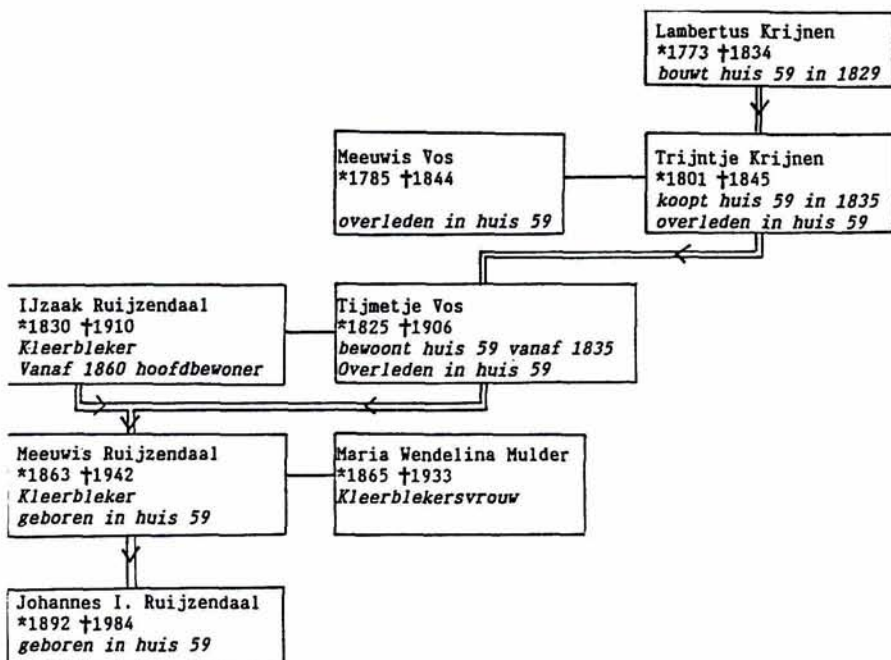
Lambertus Krijnen
*1773 †1834
bouwt huis 59 in 1829

Meeuwis Vos
*1785 †1844

overleden in huis 59

Trijntje Krijnen
*1801 †1845
koopt huis 59 in 1835
overleden in huis 59

IJzaak Ruijzendaal
*1830 †1910
Kleerbleker
Vanaf 1860 hoofdbewoner

Tijmetje Vos
*1825 †1906
bewoont huis 59 vanaf 1835
Overleden in huis 59

Meeuwis Ruijzendaal
*1863 †1942
Kleerbleker
geboren in huis 59

Maria Wendelina Mulder
*1865 †1933
Kleerblekersvrouw

Johannes I. Ruijzendaal
*1892 †1984
geboren in huis 59